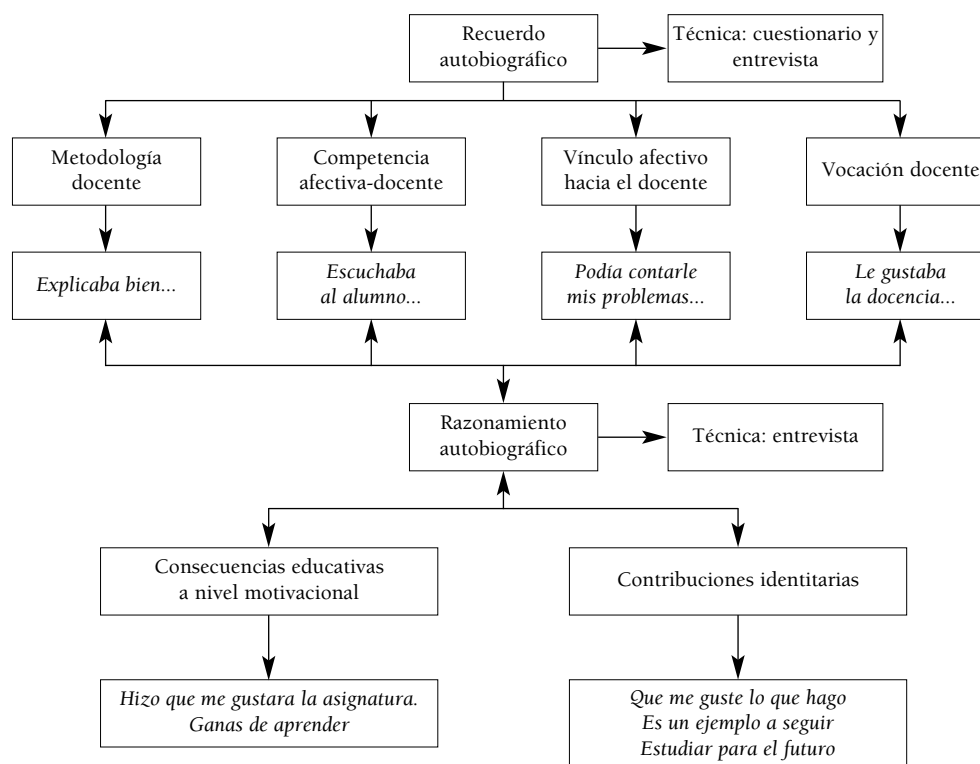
Recuerdo autobiográfico

Técnica: cuestionario y entrevista

Metodología docente

Competencia afectiva-docente

Vínculo afectivo hacia el docente

Vocación docente

*Explicaba bien...*

*Escuchaba al alumno...*

*Podía contarle mis problemas...*

*Le gustaba la docencia...*

Razonamiento autobiográfico

Técnica: entrevista

Consecuencias educativas a nivel motivacional

Contribuciones identitarias

*Hizo que me gustara la asignatura. Ganas de aprender*

*Que me guste lo que hago*
*Es un ejemplo a seguir*
*Estudiar para el futuro*